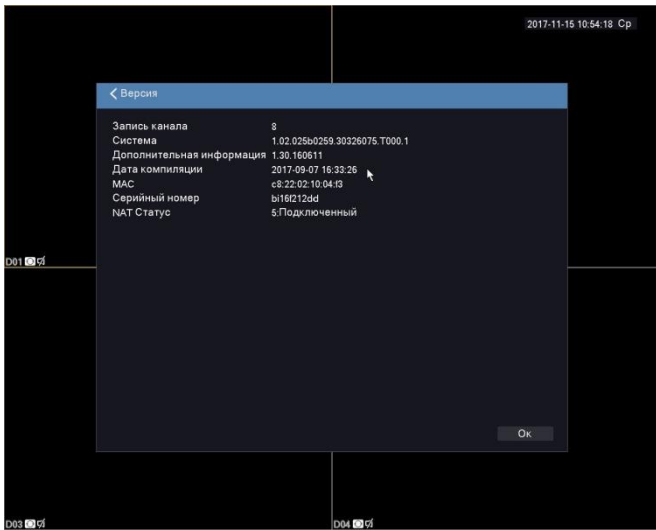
2017-11-15 10:54:18 Ср

Версия

| | |
|---|---|
| Запись канала | 8 |
| Система | 1.02.025b0259.30326075.T000.1 |
| Дополнительная информация | 1.30.160611 |
| Дата компиляции | 2017-09-07 16:33:26 |
| MAC | c8:22:02:10:04:f3 |
| Серийный номер | bi16f212dd |
| NAT Статус | 5:Подключенный |

Ок

D01

D03

D04